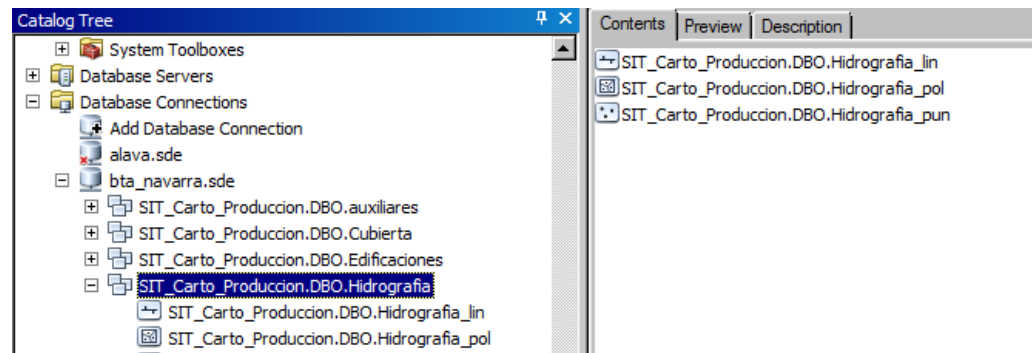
Catalog Tree

System Toolboxes
Database Servers
Database Connections
Add Database Connection
alava.sde
bta_navarra.sde
SIT_Carto_Produccion.DBO.auxiliares
SIT_Carto_Produccion.DBO.Cubierta
SIT_Carto_Produccion.DBO.Edificaciones
SIT_Carto_Produccion.DBO.Hidrografia
SIT_Carto_Produccion.DBO.Hidrografia_lin
SIT_Carto_Produccion.DBO.Hidrografia_pol

Contents | Preview | Description

SIT_Carto_Produccion.DBO.Hidrografia_lin
SIT_Carto_Produccion.DBO.Hidrografia_pol
SIT_Carto_Produccion.DBO.Hidrografia_pun